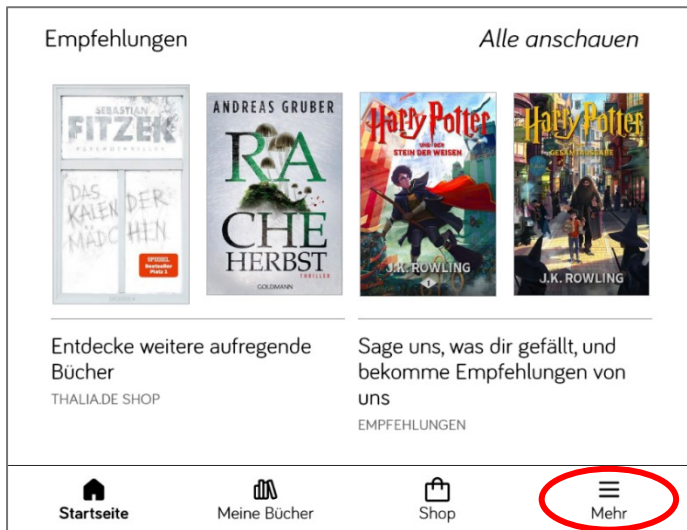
Empfehlungen

Alle anschauen

SEBASTIAN FITZEK PSYCHOTHRILLER DAS KALENDER MÄDCHEN SPIEGEL Bestseller Platz 1

ANDREAS GRUBER RACHE HERBST THRILLER GOLDMANN

Harry Potter UND DER STEIN DER WEISEN J.K. ROWLING 1

Harry Potter GESAMTAUSGABE J.K. ROWLING

Entdecke weitere aufregende Bücher

THALIA.DE SHOP

Sage uns, was dir gefällt, und bekomme Empfehlungen von uns

EMPFEHLUNGEN

Startseite

Meine Bücher

Shop

Mehr